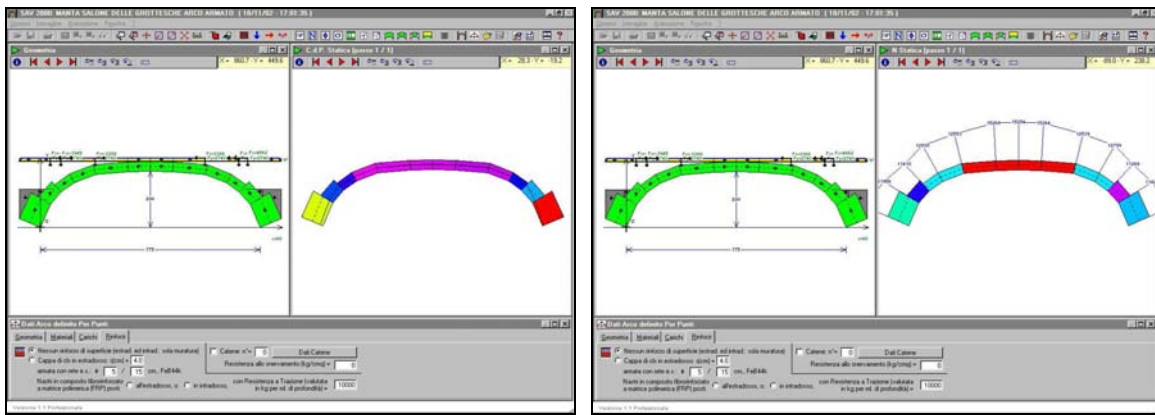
SAV 2000 MANTA SALONE DELLE GROTTESCHE ARCO ARMATO (18/11/02 - 17:01:35)

Geometria

X= 863.7 Y= 449.6

C.d.P. Statica [passo 1 / 1]

X= 28.3 Y= -19.2

Dati Arco definito Per Punti

Geometria | Materiali | Carichi | Rinforzi

Nessun rinforzo di superficie (estrad. ed intrad.: volta muratura)

Cappa di cls in estradosso: s[cm] = 4.0

armata con rete e.s.: ø 5 / 15 cm, FeB44k

Nastri in composito fibrorinforzato a matrice polimerica (FRP) posti: all'estradosso, o in intradosso

Catene: n°= 0

Dati Catene

Resistenza allo sfilamento [kg/cmq] = 0

con Resistenza a Trazione (valutata in kg per ml. di profondità) = 10000

Versione 1.1 Professionale

SAV 2000 MANTA SALONE DELLE GROTTESCHE ARCO ARMATO (18/11/02 - 17:01:35)

Geometria

X= 863.7 Y= 449.6

N Statica [passo 1 / 1]

X= -99.0 Y= 238.2

Dati Arco definito Per Punti

Geometria | Materiali | Carichi | Rinforzi

Nessun rinforzo di superficie (estrad. ed intrad.: volta muratura)

Cappa di cls in estradosso: s[cm] = 4.0

armata con rete e.s.: ø 5 / 15 cm, FeB44k

Nastri in composito fibrorinforzato a matrice polimerica (FRP) posti: all'estradosso, o in intradosso

Catene: n°= 0

Dati Catene

Resistenza allo sfilamento [kg/cmq] = 0

con Resistenza a Trazione (valutata in kg per ml. di profondità) = 10000

Versione 1.1 Professionale